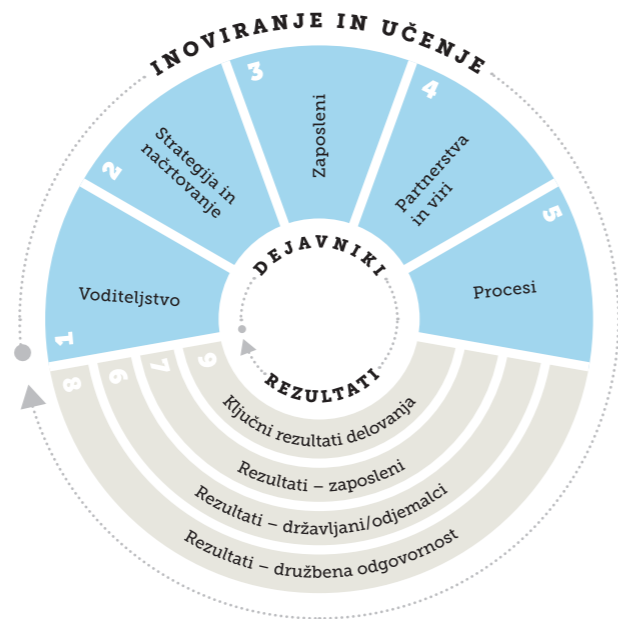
INOVIRANJE IN UČENJE

1 Voditeljstvo

2 Strategija in načrtovanje

3 Zaposleni

4 Partnerstva in viri

5 Procesi

DEJAVNIKI

REZULTATI

6 Ključni rezultati delovanja

7 Rezultati – zaposleni

8 Rezultati – državljani/odjemalci

9 Rezultati – družbena odgovornost